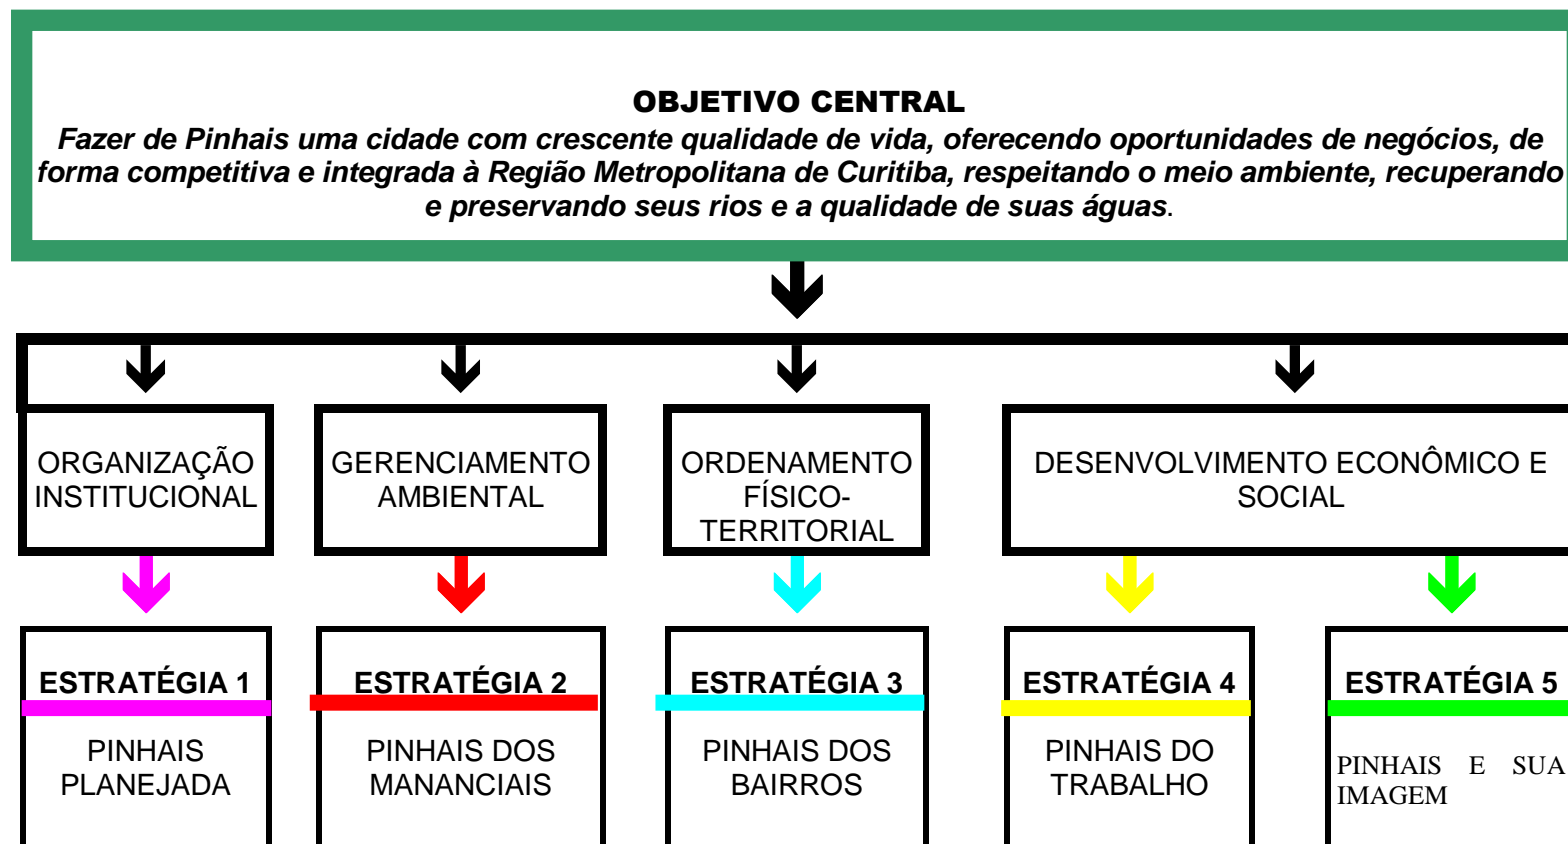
OBJETIVO CENTRAL
Fazer de Pinhais uma cidade com crescente qualidade de vida, oferecendo oportunidades de negócios, de forma competitiva e integrada à Região Metropolitana de Curitiba, respeitando o meio ambiente, recuperando e preservando seus rios e a qualidade de suas águas.

ORGANIZAÇÃO INSTITUCIONAL

GERENCIAMENTO AMBIENTAL

ORDENAMENTO FÍSICO-TERRITORIAL

DESENVOLVIMENTO ECONÔMICO E SOCIAL

ESTRATÉGIA 1
PINHAIS PLANEJADA

ESTRATÉGIA 2
PINHAIS DOS MANANCIAIS

ESTRATÉGIA 3
PINHAIS DOS BAIRROS

ESTRATÉGIA 4
PINHAIS DO TRABALHO

ESTRATÉGIA 5
PINHAIS E SUA IMAGEM